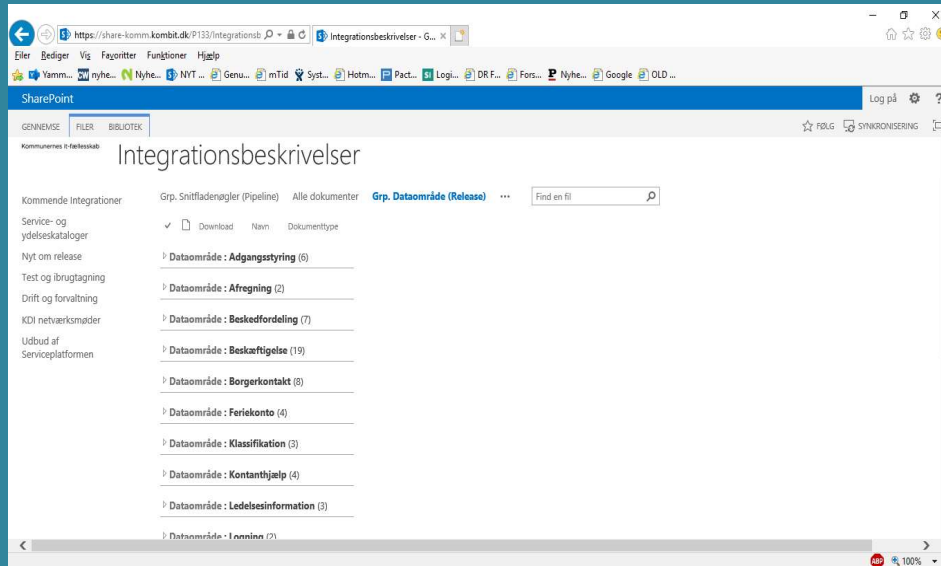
https://share-komm.kombit.dk/P133/Integrationsb
Integrationsbeskrivelser - G... ×

Filer Rediger Vis Favoritter Funktioner Hjælp

Yamm... nyhe... Nyhe... NYT ... Genu... mTid Syst... Hotm... Pact... Logi... DR F... Fors... Nyhe... Google OLD ...

SharePoint
Log på

GENNEMSE FILER BIBLIOTEK
FØLG SYNKRONISERING

Kommunernes it-fællesskab

Integrationsbeskrivelser

Kommende Integrationer
Service- og ydelseskataloger
Nyt om release
Test og ibrugtagning
Drift og forvaltning
KDI netværksmøder
Udbud af Serviceplatformen

Grp. Snitfladenøgler (Pipeline) Alle dokumenter Grp. Dataområde (Release) ··· Find en fil

✓ Download Navn Dokumenttype

Dataområde : Adgangsstyring (6)
Dataområde : Afregning (2)
Dataområde : Beskedfordeling (7)
Dataområde : Beskæftigelse (19)
Dataområde : Borgerkontakt (8)
Dataområde : Feriekonto (4)
Dataområde : Klassifikation (3)
Dataområde : Kontanthjælp (4)
Dataområde : Ledelsesinformation (3)
Dataområde : Logning (2)

100%